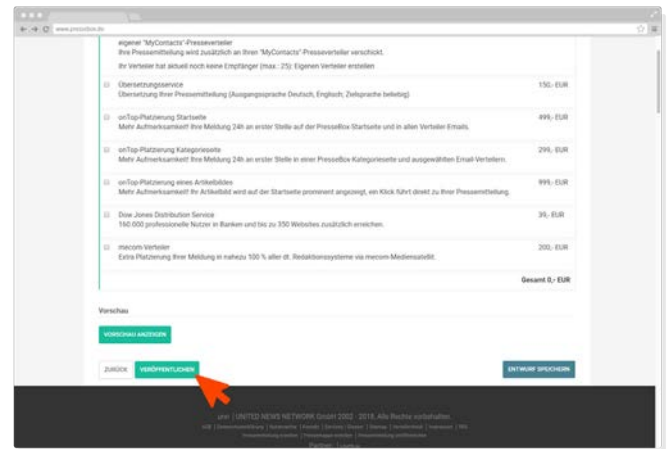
www.pressebox.de

eigener "MyContacts"-Presseverteiler
Ihre Pressemitteilung wird zusätzlich an Ihren "MyContacts"-Presseverteiler verschickt.
Ihr Verteiler hat aktuell noch keine Empfänger (max.: 25): Eigenen Verteiler erstellen

Übersetzungsservice
Übersetzung Ihrer Pressemitteilung (Ausgangssprache Deutsch, Englisch; Zielsprache beliebig)
150,- EUR

onTop-Platzierung Startseite
Mehr Aufmerksamkeit! Ihre Meldung 24h an erster Stelle auf der PresseBox Startseite und in allen Verteiler Emails.
499,- EUR

onTop-Platzierung Kategorieseite
Mehr Aufmerksamkeit! Ihre Meldung 24h an erster Stelle in einer PresseBox Kategorieseite und ausgewählten Email-Verteilern.
299,- EUR

onTop-Platzierung eines Artikelbildes
Mehr Aufmerksamkeit! Ihr Artikelbild wird auf der Startseite prominent angezeigt, ein Klick führt direkt zu Ihrer Pressemitteilung.
999,- EUR

Dow Jones Distribution Service
160.000 professionelle Nutzer in Banken und bis zu 350 Websites zusätzlich erreichen.
39,- EUR

mecom-Verteiler
Extra Platzierung Ihrer Meldung in nahezu 100 % aller dt. Redaktionssysteme via mecom-Mediensatellit.
200,- EUR

Gesamt 0,- EUR

Vorschau

VORSCHAU ANZEIGEN

ZURÜCK
VERÖFFENTLICHEN
ENTWURF SPEICHERN

unn | UNITED NEWS NETWORK GmbH 2002 - 2018, Alle Rechte vorbehalten.
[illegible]
Partner | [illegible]